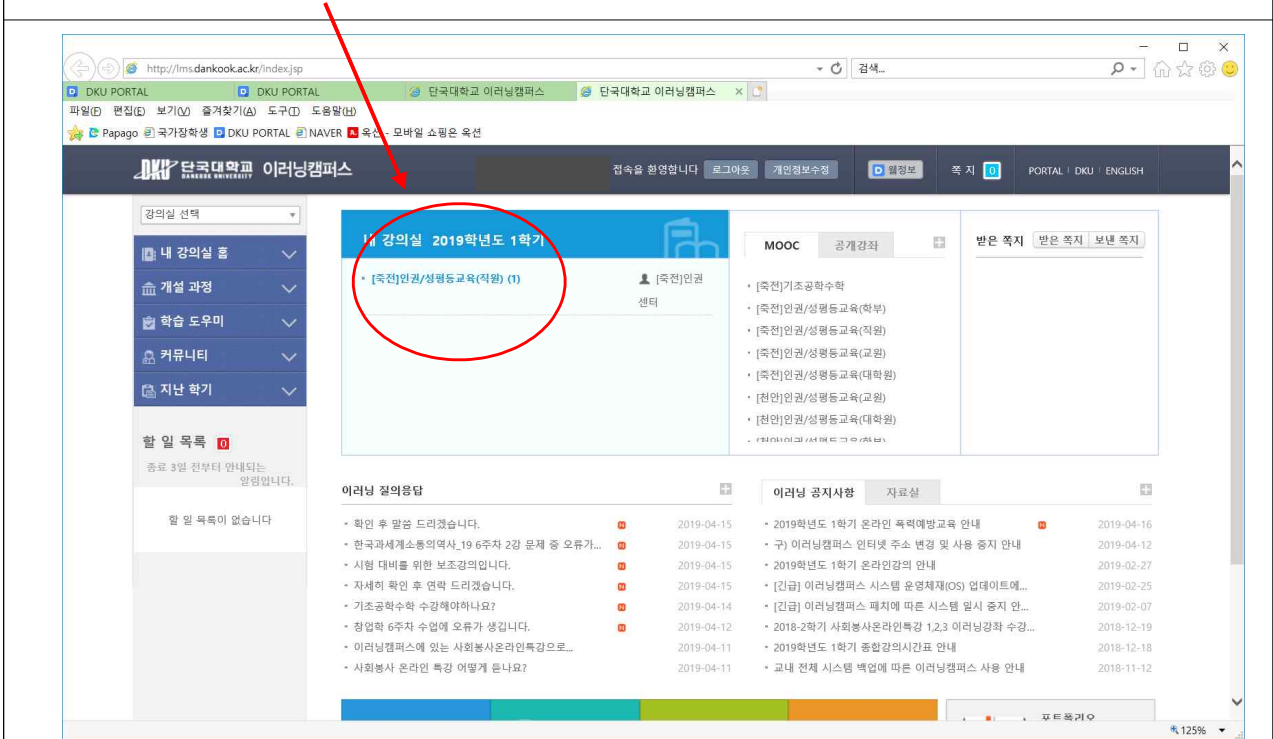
http://lms.dankook.ac.kr/index.jsp

검색...

DKU PORTAL
DKU PORTAL
단국대학교 이러닝캠퍼스
단국대학교 이러닝캠퍼스

파일(F) 편집(E) 보기(V) 즐겨찾기(A) 도구(T) 도움말(H)

Papago 국가장학생 DKU PORTAL NAVER 옥션 - 모바일 쇼핑은 옥션

DKU 단국대학교 DANKOOK UNIVERSITY 이러닝캠퍼스

접속을 환영합니다 로그아웃 개인정보수정 D 웹정보 쪽 지 0 PORTAL | DKU | ENGLISH

강의실 선택

내 강의실 홈
개설 과정
학습 도우미
커뮤니티
지난 학기

할 일 목록 0
종료 3일 전부터 안내되는 알림입니다.

할 일 목록이 없습니다

내 강의실 2019학년도 1학기

• [죽전]인권/성평등교육(직원) (1)
[죽전]인권센터

MOOC 공개강좌
• [죽전]기초공학수학
• [죽전]인권/성평등교육(학부)
• [죽전]인권/성평등교육(직원)
• [죽전]인권/성평등교육(교원)
• [죽전]인권/성평등교육(대학원)
• [천안]인권/성평등교육(교원)
• [천안]인권/성평등교육(대학원)
• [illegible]

받은 쪽지 받은 쪽지 보낸 쪽지

이러닝 질의응답
• 확인 후 말씀 드리겠습니다. 2019-04-15
• 한국과세계소통의역사_19 6주차 2강 문제 중 오류가... 2019-04-15
• 시험 대비를 위한 보조강의입니다. 2019-04-15
• 자세히 확인 후 연락 드리겠습니다. 2019-04-15
• 기초공학수학 수강해야하나요? 2019-04-14
• 창업학 6주차 수업에 오류가 생깁니다. 2019-04-12
• 이러닝캠퍼스에 있는 사회봉사온라인특강으로... 2019-04-11
• 사회봉사 온라인 특강 어떻게 듣나요? 2019-04-11

이러닝 공지사항 자료실
• 2019학년도 1학기 온라인 폭력예방교육 안내 2019-04-16
• 구) 이러닝캠퍼스 인터넷 주소 변경 및 사용 중지 안내 2019-04-12
• 2019학년도 1학기 온라인강의 안내 2019-02-27
• [긴급] 이러닝캠퍼스 시스템 운영체제(OS) 업데이트에... 2019-02-25
• [긴급] 이러닝캠퍼스 패치에 따른 시스템 일시 중지 안... 2019-02-07
• 2018-2학기 사회봉사온라인특강 1,2,3 이러닝강좌 수강... 2018-12-19
• 2019학년도 1학기 종합강의시간표 안내 2018-12-18
• 교내 전체 시스템 백업에 따른 이러닝캠퍼스 사용 안내 2018-11-12

포트폴리오

125%